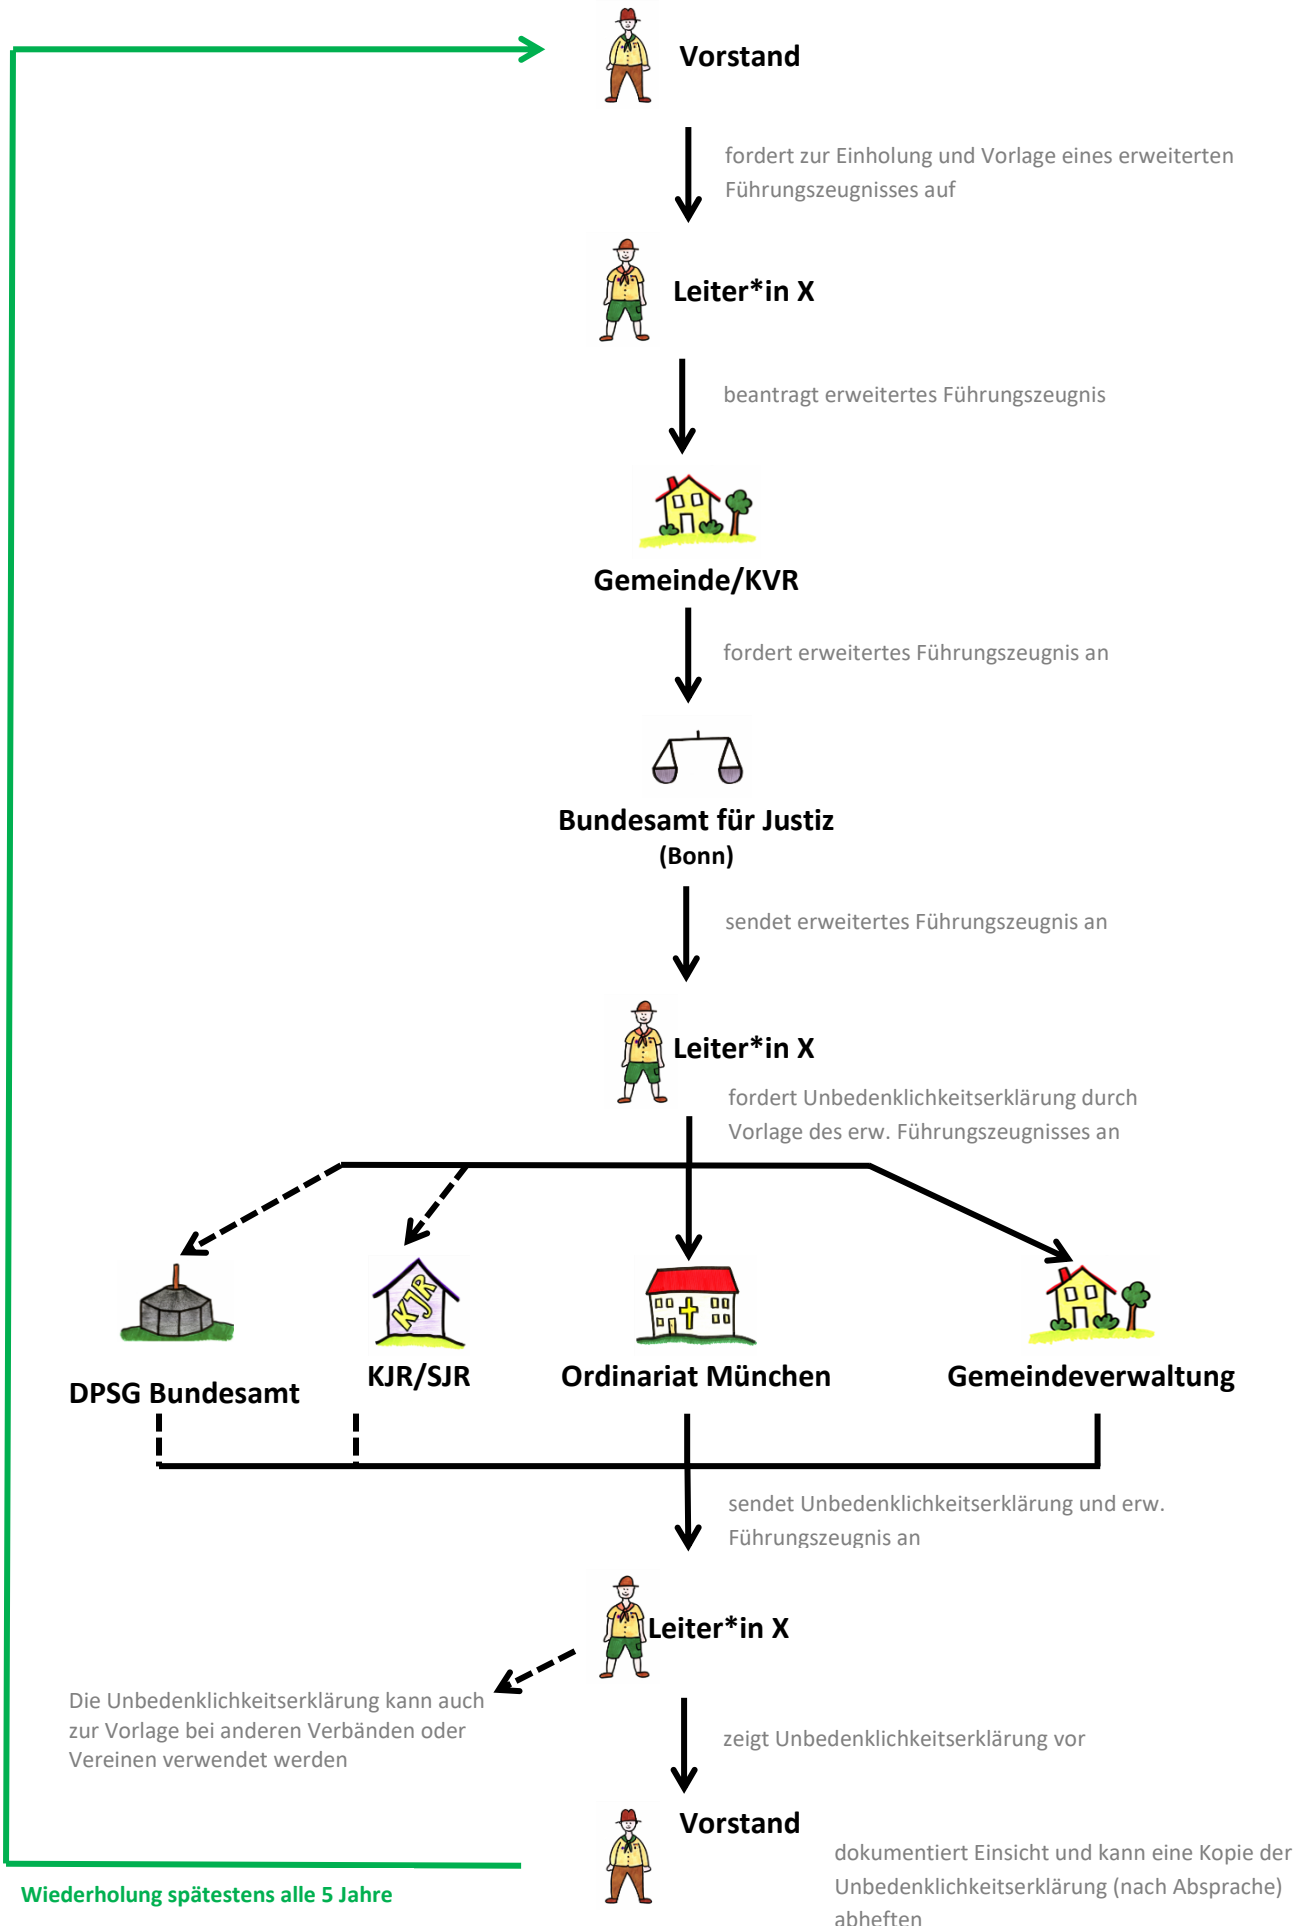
Vorstand

fordert zur Einholung und Vorlage eines erweiterten Führungszeugnisses auf

Leiter*in X

beantragt erweitertes Führungszeugnis

Gemeinde/KVR

fordert erweitertes Führungszeugnis an

Bundesamt für Justiz
(Bonn)

sendet erweitertes Führungszeugnis an

Leiter*in X

fordert Unbedenklichkeitserklärung durch Vorlage des erw. Führungszeugnisses an

KJR

DPSG Bundesamt

KJR/SJR

Ordinariat München

Gemeindeverwaltung

sendet Unbedenklichkeitserklärung und erw. Führungszeugnis an

Leiter*in X

Die Unbedenklichkeitserklärung kann auch zur Vorlage bei anderen Verbänden oder Vereinen verwendet werden

zeigt Unbedenklichkeitserklärung vor

Vorstand

dokumentiert Einsicht und kann eine Kopie der Unbedenklichkeitserklärung (nach Absprache) abheften

Wiederholung spätestens alle 5 Jahre